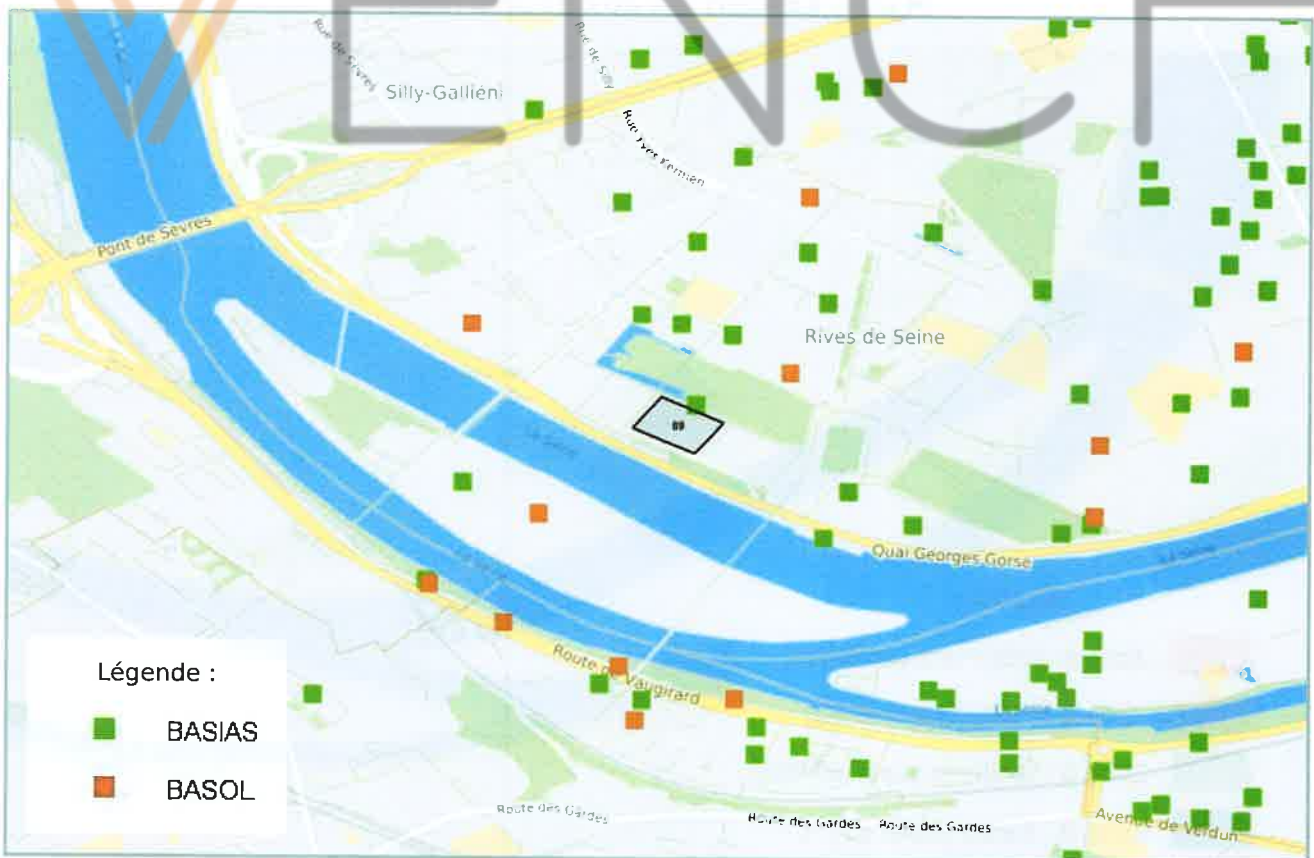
VENCT

Rue de Sèvres

Rue de Sèvres

Silly-Gallieni

Rue Yves Kermen

Pont de Sèvres

Rives de Seine

89

La Seine

La Seine

La Seine

Quai Georges Gorse

Route de Vaugirard

Route des Gardes

Route des Gardes

Route des Gardes

Avenue de Verdun

Légende :

BASIAS

BASOL